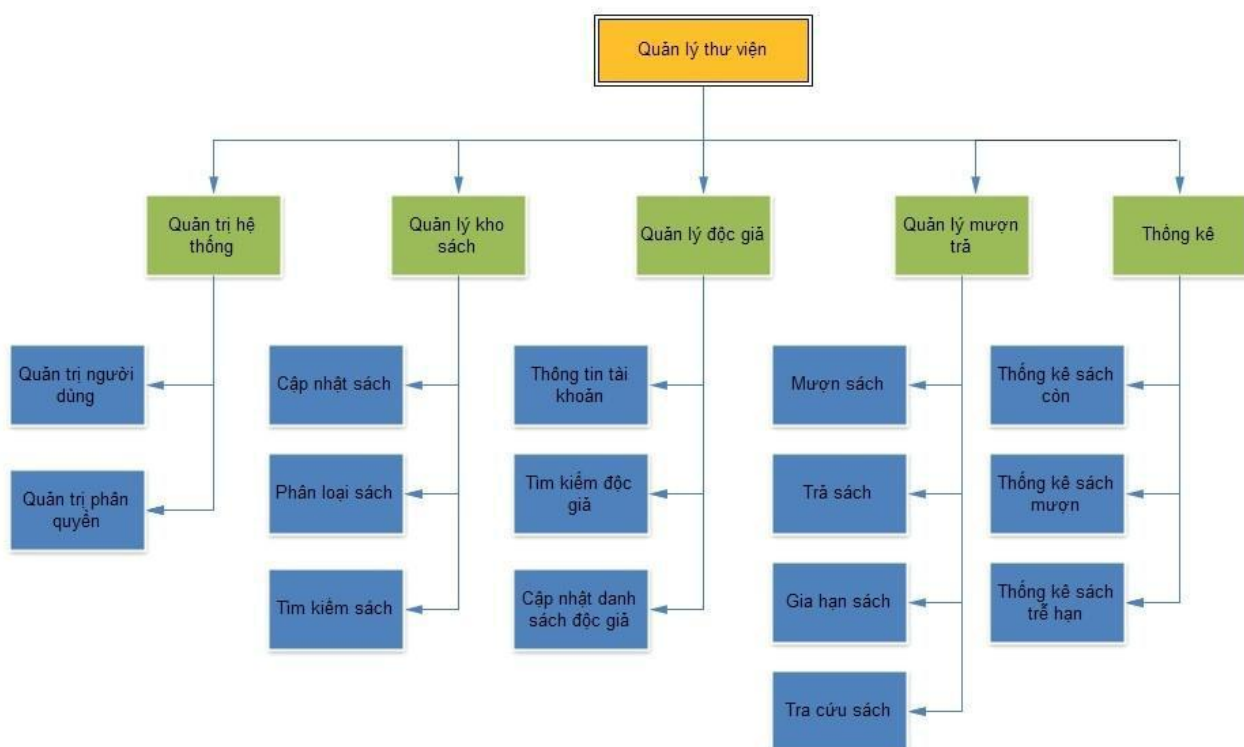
Quản lý thư viện

Quản trị hệ thống

Quản trị người dùng

Quản trị phân quyền

Quản lý kho sách

Cập nhật sách

Phân loại sách

Tìm kiếm sách

Quản lý độc giả

Thông tin tài khoản

Tìm kiếm độc giả

Cập nhật danh sách độc giả

Quản lý mượn trả

Mượn sách

Trả sách

Gia hạn sách

Tra cứu sách

Thống kê

Thống kê sách còn

Thống kê sách mượn

Thống kê sách trễ hạn